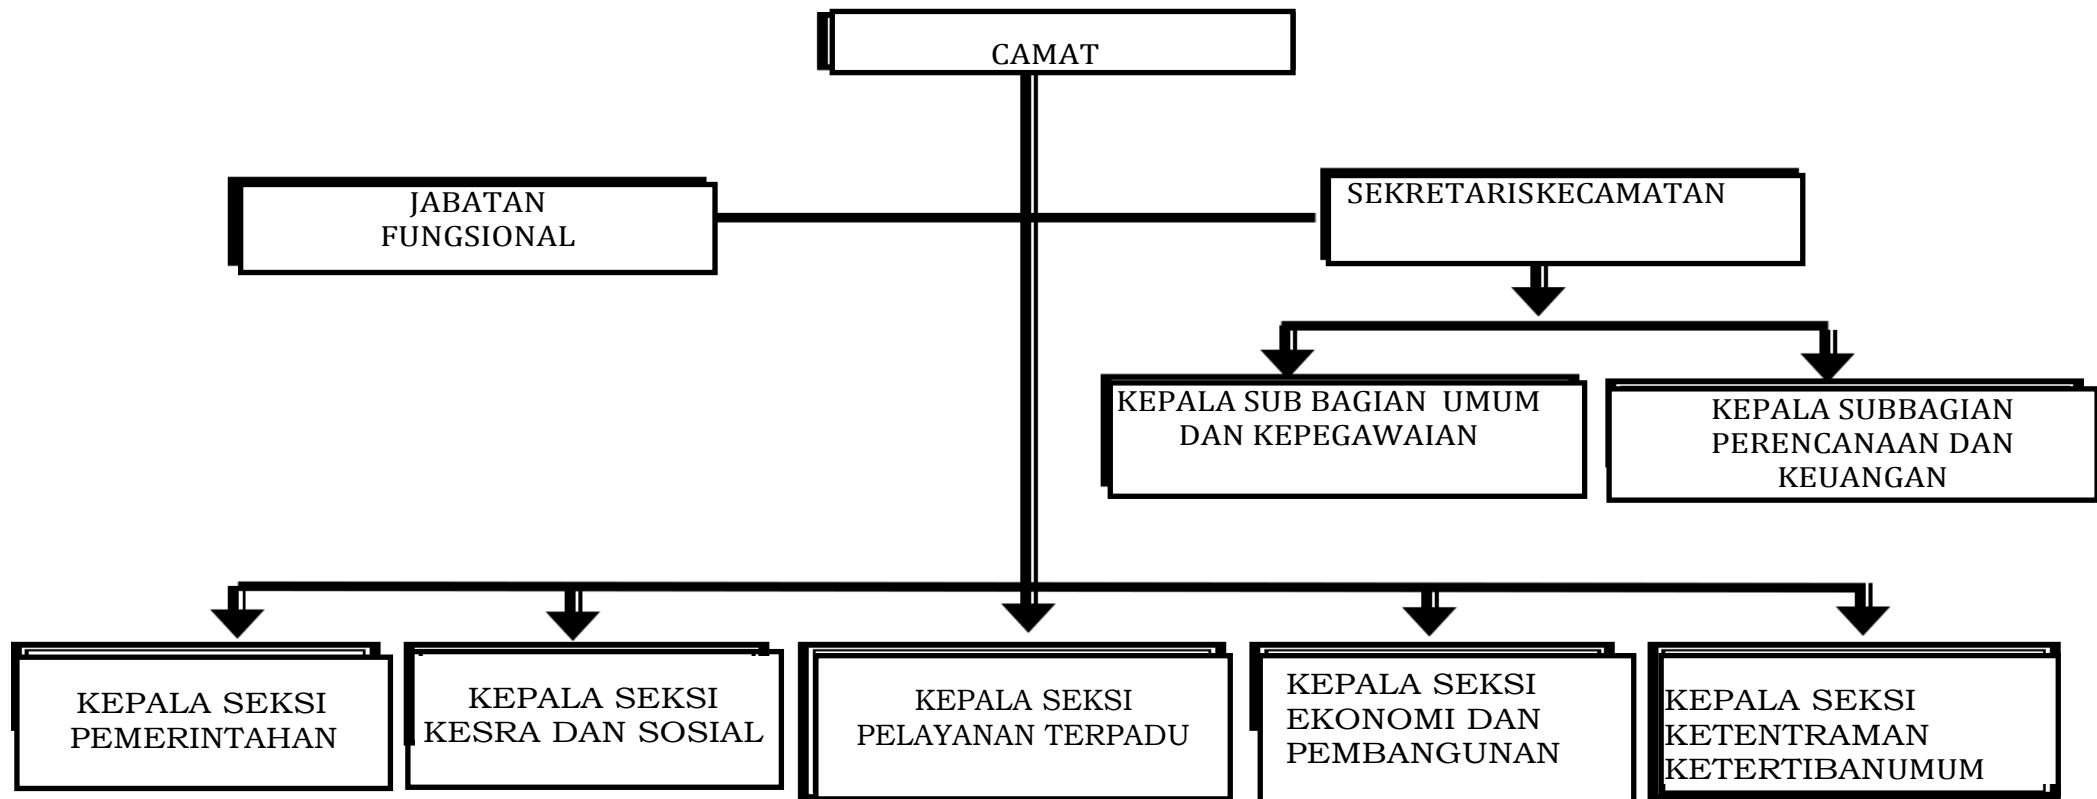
CAMAT

JABATAN FUNGSIONAL

SEKRETARISKECAMATAN

KEPALA SUB BAGIAN UMUM DAN KEPEGAWAIAN

KEPALA SUBBAGIAN PERENCANAAN DAN KEUANGAN

KEPALA SEKSI PEMERINTAHAN

KEPALA SEKSI KESRA DAN SOSIAL

KEPALA SEKSI PELAYANAN TERPADU

KEPALA SEKSI EKONOMI DAN PEMBANGUNAN

KEPALA SEKSI KETENTRAMAN KETERTIBANUMUM